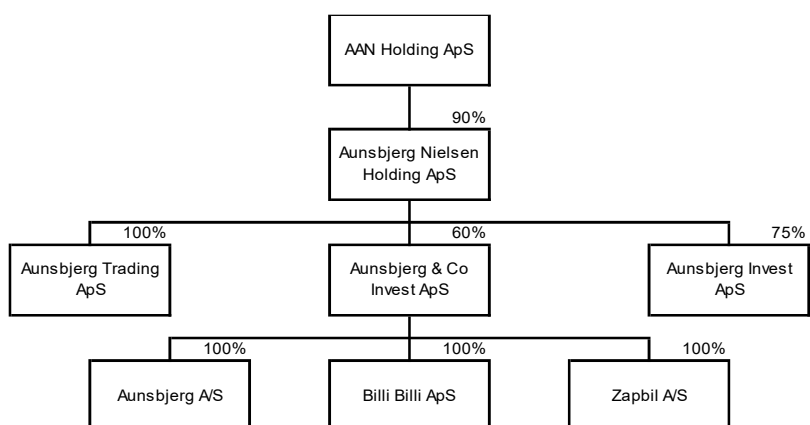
AAN Holding ApS

90%

Aunsbjerg Nielsen Holding ApS

100%

Aunsbjerg Trading ApS

60%

Aunsbjerg & Co Invest ApS

75%

Aunsbjerg Invest ApS

100%

Aunsbjerg A/S

100%

Billi Billi ApS

100%

Zapbil A/S